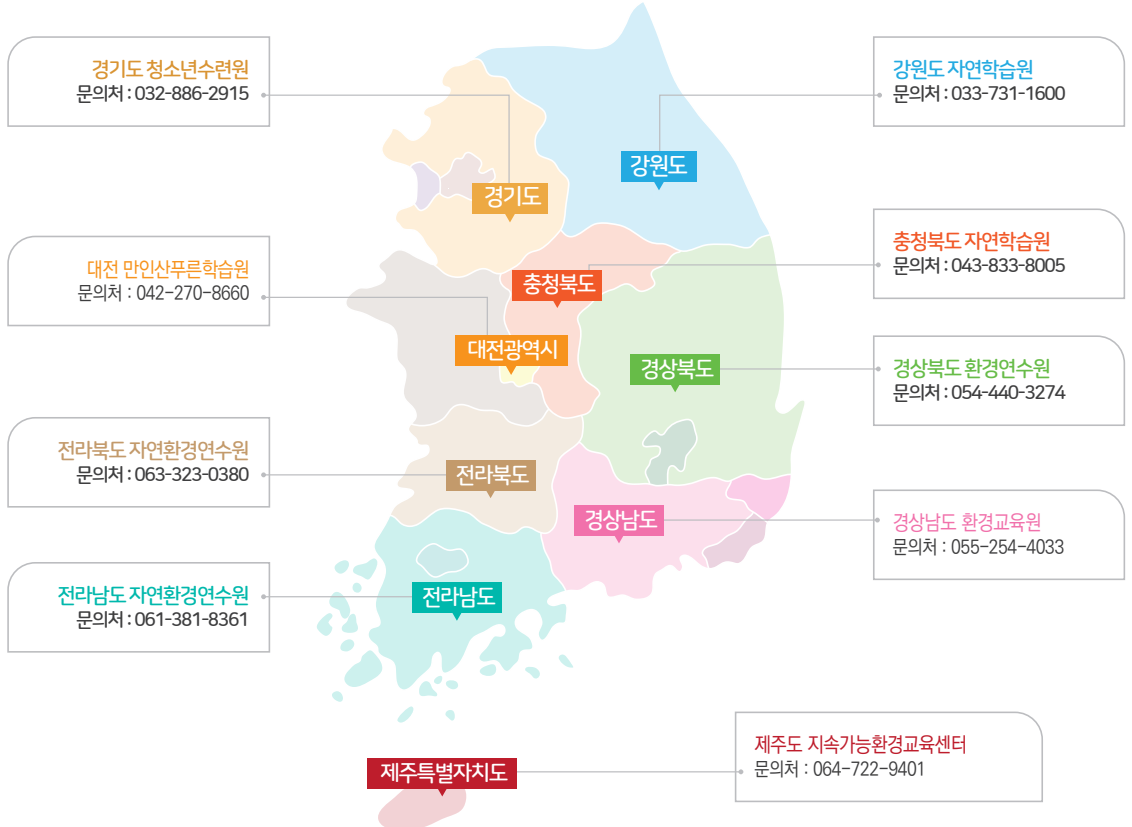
경기도 청소년수련원
문의처 : 032-886-2915

강원도 자연학습원
문의처 : 033-731-1600

강원도

경기도

충청북도 자연학습원
문의처 : 043-833-8005

대전 만인산푸른학습원
문의처 : 042-270-8660

충청북도

대전광역시

경상북도

경상북도 환경연수원
문의처 : 054-440-3274

전라북도 자연환경연수원
문의처 : 063-323-0380

전라북도

경상남도

경상남도 환경교육원
문의처 : 055-254-4033

전라남도 자연환경연수원
문의처 : 061-381-8361

전라남도

제주도 지속가능환경교육센터
문의처 : 064-722-9401

제주특별자치도